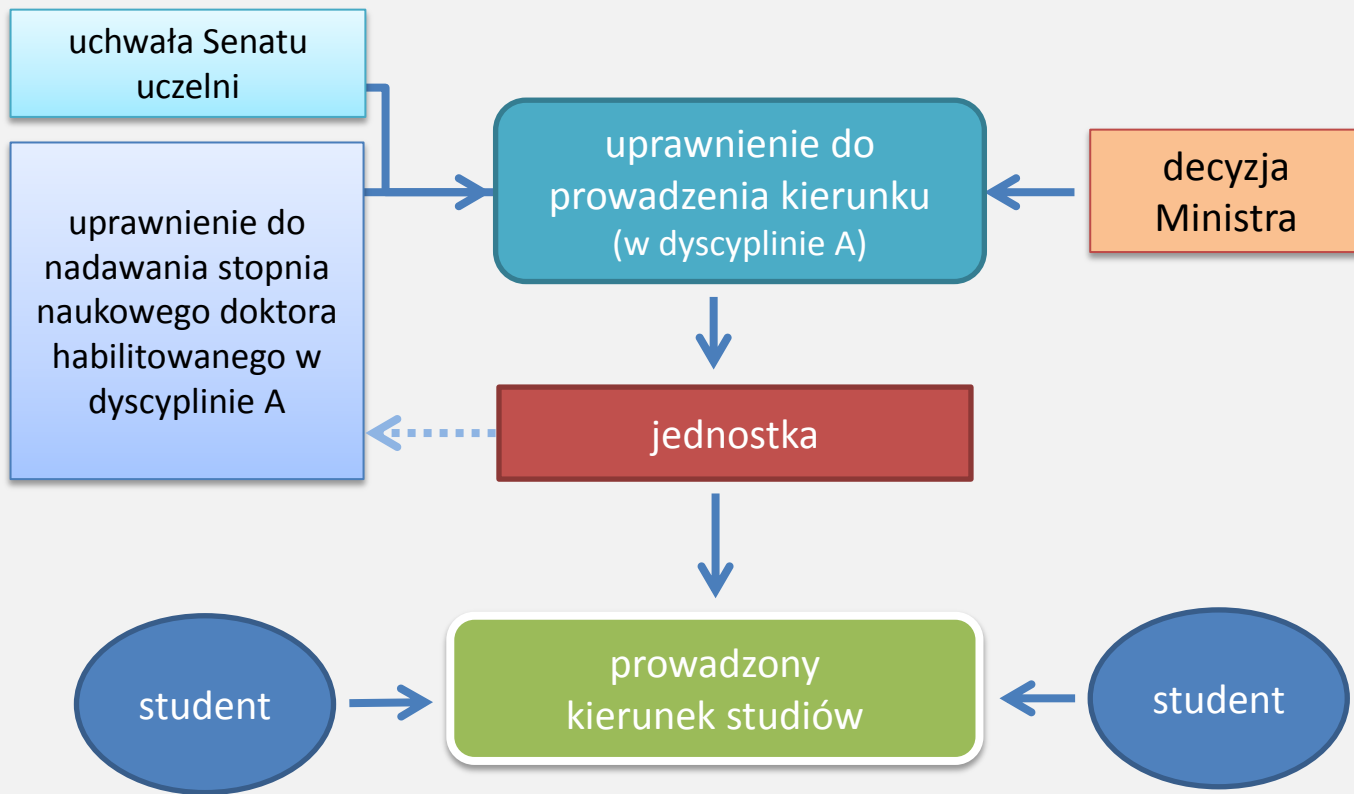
uchwała Senatu uczelni

uprawnienie do nadawania stopnia naukowego doktora habilitowanego w dyscyplinie A

uprawnienie do prowadzenia kierunku (w dyscyplinie A)

decyzja Ministra

jednostka

student

prowadzony kierunek studiów

student